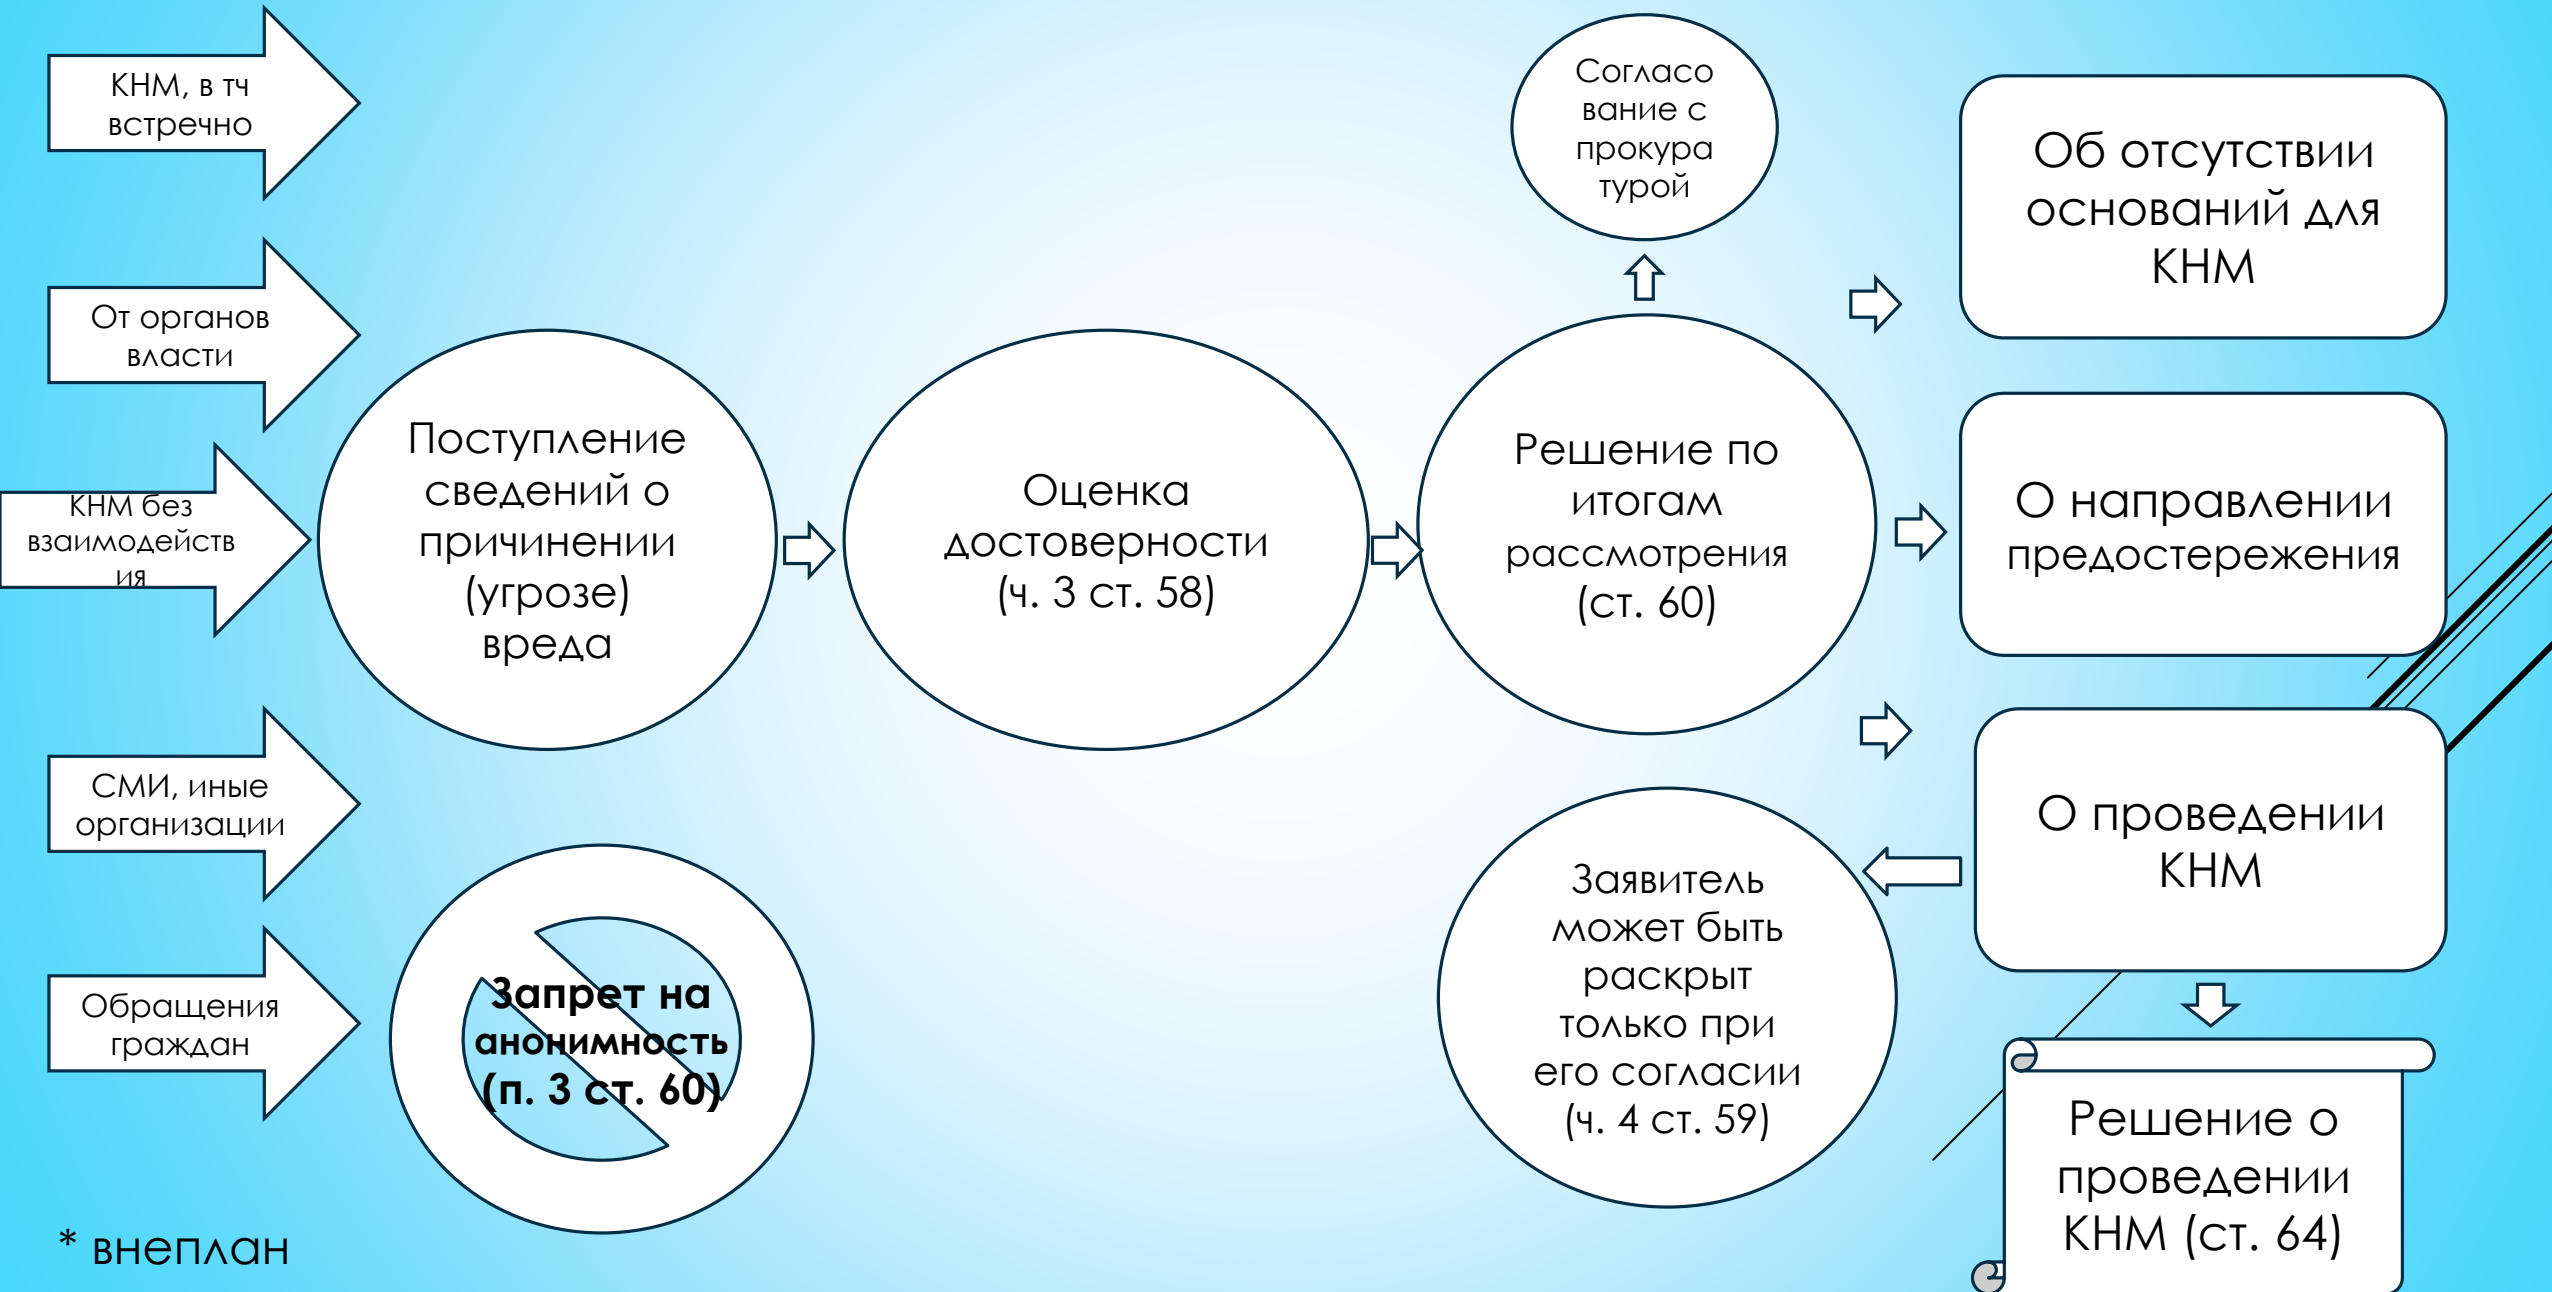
КНМ, в тч встречно

От органов власти

КНМ без взаимодействия

СМИ, иные организации

Обращения граждан

Поступление сведений о причинении (угрозе) вреда

Запрет на анонимность (п. 3 ст. 60)

Оценка достоверности (ч. 3 ст. 58)

Согласование с прокуратурой

Решение по итогам рассмотрения (ст. 60)

Об отсутствии оснований для КНМ

О направлении предостережения

О проведении КНМ

Заявитель может быть раскрыт только при его согласии (ч. 4 ст. 59)

Решение о проведении КНМ (ст. 64)

* внеплан